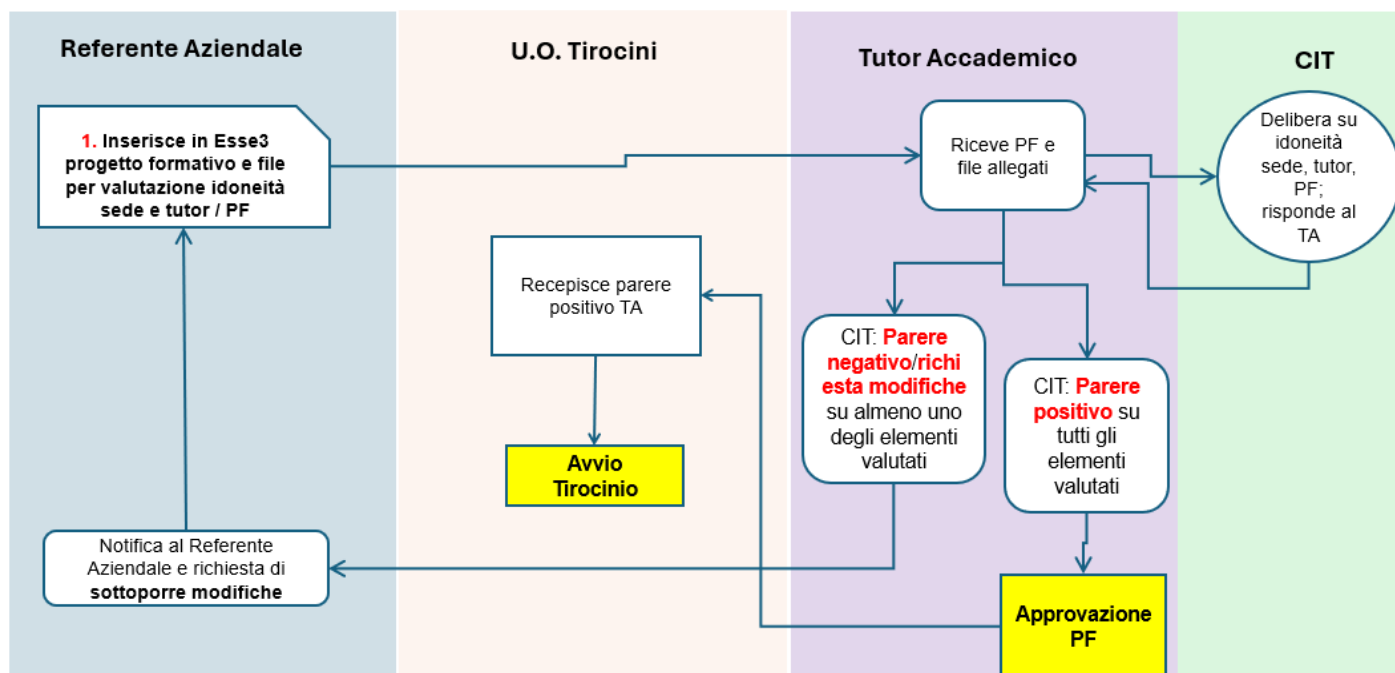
Referente Aziendale

U.O. Tirocini

Tutor Accademico

CIT

1. Inserisce in Esse3 progetto formativo e file per valutazione idoneità sede e tutor / PF

Riceve PF e file allegati

Delibera su idoneità sede, tutor, PF; risponde al TA

Recepisce parere positivo TA

CIT: Parere negativo/richiesta modifiche su almeno uno degli elementi valutati

CIT: Parere positivo su tutti gli elementi valutati

Avvio Tirocinio

Notifica al Referente Aziendale e richiesta di sottoporre modifiche

Approvazione PF